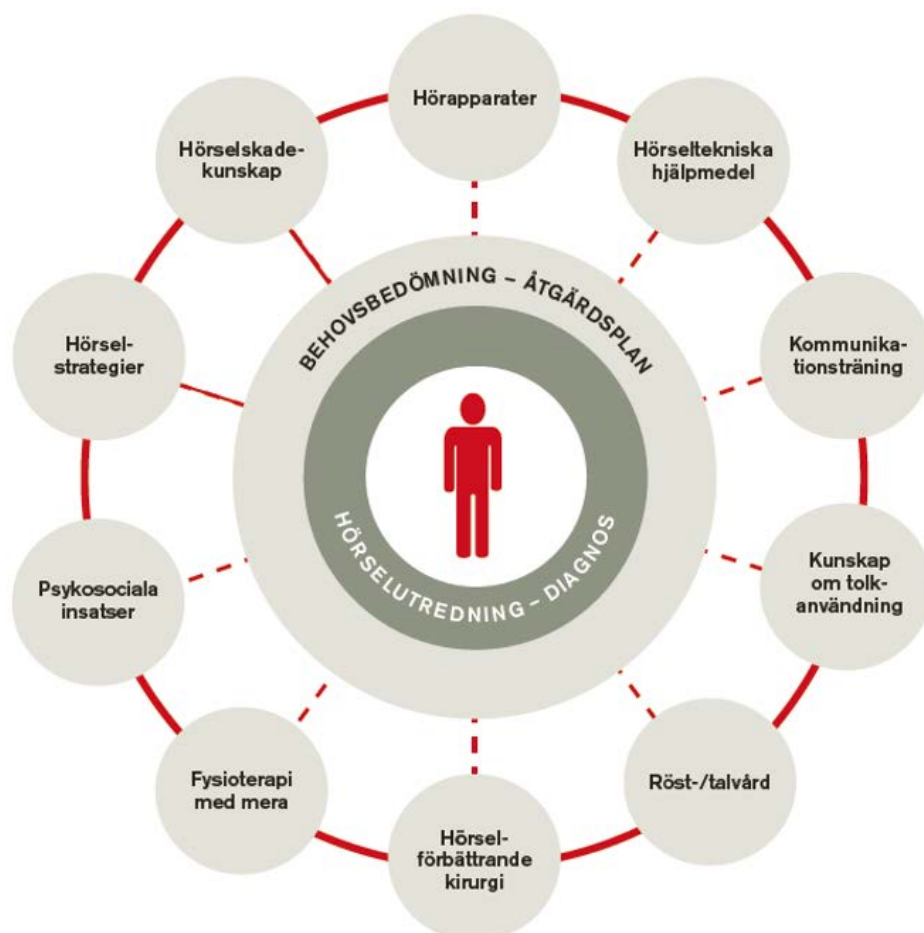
Hörapparater

Hörseltekniska hjälpmedel

Kommunikationsträning

Kunskap om tolkanvändning

Röst-/talvård

Hörselförbättrande kirurgi

Fysioterapi med mera

Psykosociala insatser

Hörselstrategier

Hörselskadekunskap

BEHOVSBEDÖMNING – ÅTGÄRDSPLAN

HÖRSELUTREDNING – DIAGNOS